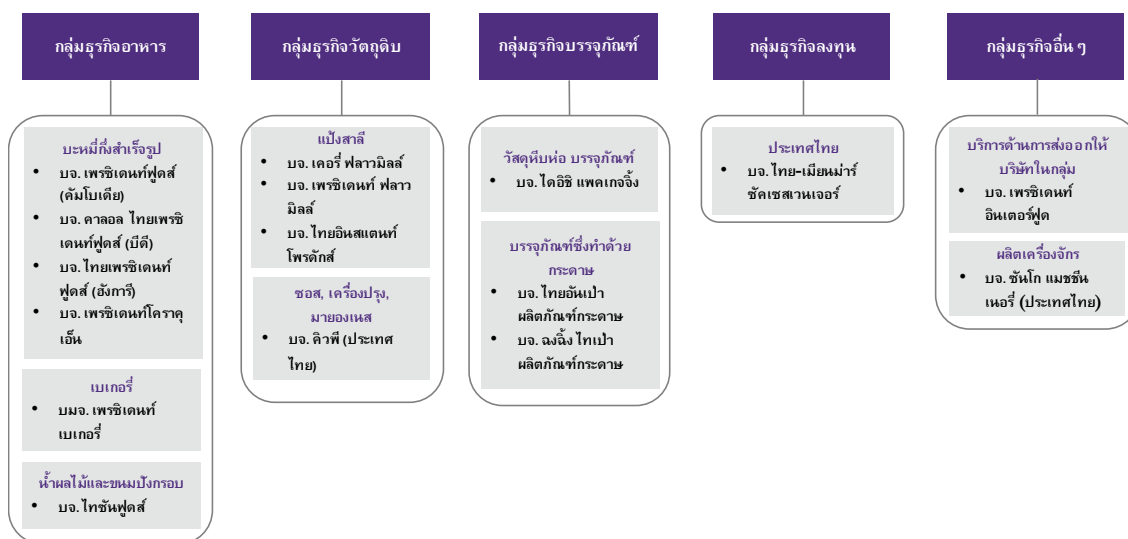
กลุ่มธุรกิจอาหาร

บะหมี่กึ่งสำเร็จรูป
• บจ. เพรซิเดนท์ฟู้ดส์ (กัมโบเดีย)
• บจ. คาลอล ไทยเพรซิเดนท์ฟู้ดส์ (บีดี)
• บจ. ไทยเพรซิเดนท์ ฟู้ดส์ (ฮังการี)
• บจ. เพรซิเดนท์โคราคุ เอ็น

เบเกอรี่
• บมจ. เพรซิเดนท์ เบเกอรี่

น้ำผลไม้และขนมปังกรอบ
• บจ. ไทซันฟู้ดส์

กลุ่มธุรกิจวัตถุดิบ

แป้งสาลี
• บจ. เคอรี่ ฟลาวมิลล์
• บจ. เพรซิเดนท์ ฟลาวมิลล์
• บจ. ไทยอินสแตนท์ โพรดักส์

ซอส, เครื่องปรุง, มายองเนส
• บจ. คิวพี (ประเทศไทย)

กลุ่มธุรกิจบรรจุภัณฑ์

วัสดุหีบห่อ บรรจุภัณฑ์
• บจ. ไดอิชิ แพคเกจจิ้ง

บรรจุภัณฑ์ซึ่งทำด้วยกระดาษ
• บจ. ไทยอันเป่า ผลิตภัณฑ์กระดาษ
• บจ. ฌฉิ้ง ไทเป่า ผลิตภัณฑ์กระดาษ

กลุ่มธุรกิจลงทุน

ประเทศไทย
• บจ. ไทย-เมียนม่าร์ ซัคเซสเวนเจอร์

กลุ่มธุรกิจอื่น ๆ

บริการด้านการส่งออกให้บริษัทในกลุ่ม
• บจ. เพรซิเดนท์ อินเตอร์ฟูด

ผลิตเครื่องจักร
• บจ. ซันโก แมชชีนเนอรี่ (ประเทศไทย)